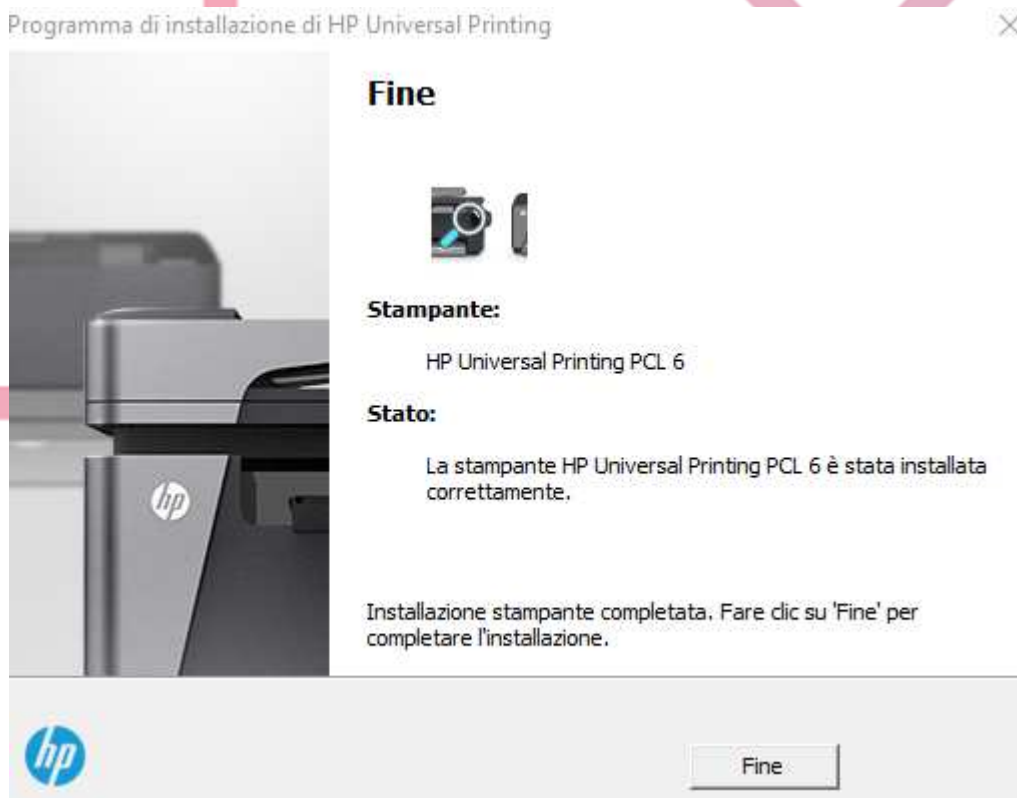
Programma di installazione di HP Universal Printing

×

Fine

Stampante:

HP Universal Printing PCL 6

Stato:

La stampante HP Universal Printing PCL 6 è stata installata correttamente.

Installazione stampante completata. Fare clic su 'Fine' per completare l'installazione.

hp

hp

Fine